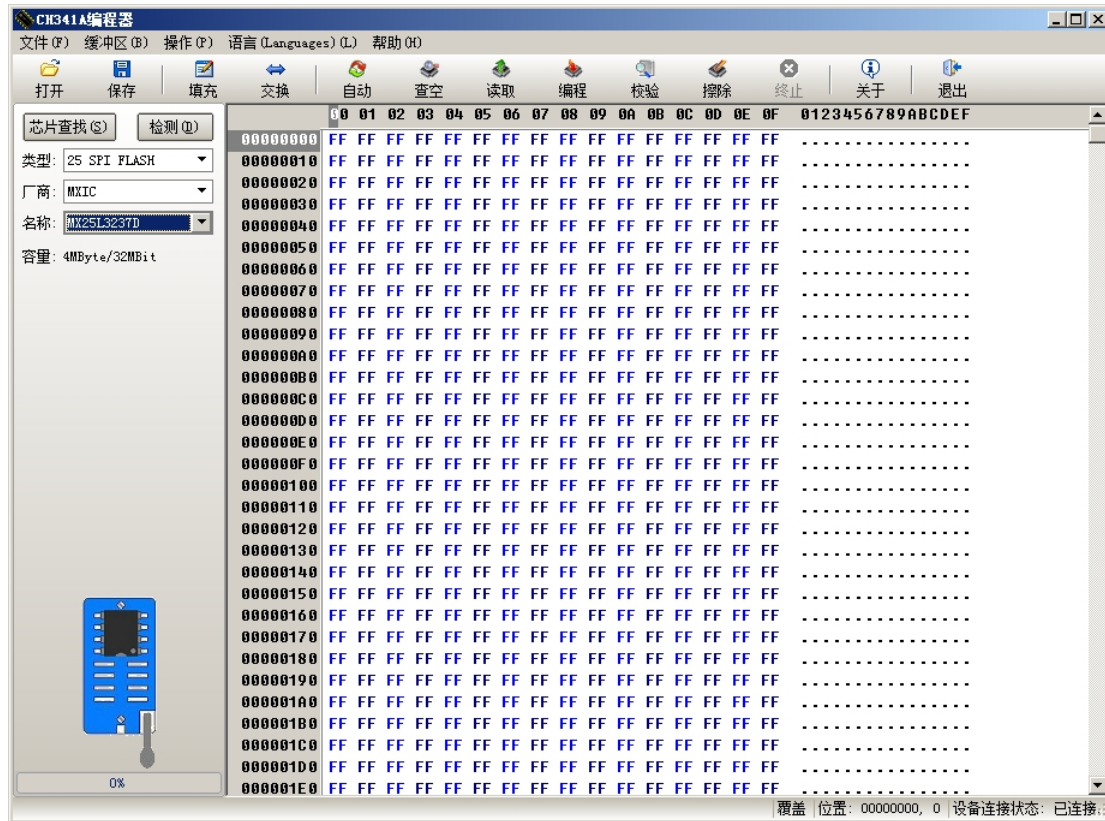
CH341A编程器

文件(F) 缓冲区(B) 操作(P) 语言(Languages)(L) 帮助(H)

打开 保存 填充 交换 自动 查空 读取 编程 校验 擦除 终止 关于 退出

芯片查找(S) 检测(D)

类型: 25 SPI FLASH
厂商: MXIC
名称: MX25L3237D
容量: 4MByte/32MBit

0%

| | 00 01 02 03 04 05 06 07 08 09 0A 0B 0C 0D 0E 0F | 0123456789ABCDEF |
|---|---|---|
| 00000000 | FF FF FF FF FF FF FF FF FF FF FF FF FF FF FF FF | ................ |
| 00000010 | FF FF FF FF FF FF FF FF FF FF FF FF FF FF FF FF | ................ |
| 00000020 | FF FF FF FF FF FF FF FF FF FF FF FF FF FF FF FF | ................ |
| 00000030 | FF FF FF FF FF FF FF FF FF FF FF FF FF FF FF FF | ................ |
| 00000040 | FF FF FF FF FF FF FF FF FF FF FF FF FF FF FF FF | ................ |
| 00000050 | FF FF FF FF FF FF FF FF FF FF FF FF FF FF FF FF | ................ |
| 00000060 | FF FF FF FF FF FF FF FF FF FF FF FF FF FF FF FF | ................ |
| 00000070 | FF FF FF FF FF FF FF FF FF FF FF FF FF FF FF FF | ................ |
| 00000080 | FF FF FF FF FF FF FF FF FF FF FF FF FF FF FF FF | ................ |
| 00000090 | FF FF FF FF FF FF FF FF FF FF FF FF FF FF FF FF | ................ |
| 000000A0 | FF FF FF FF FF FF FF FF FF FF FF FF FF FF FF FF | ................ |
| 000000B0 | FF FF FF FF FF FF FF FF FF FF FF FF FF FF FF FF | ................ |
| 000000C0 | FF FF FF FF FF FF FF FF FF FF FF FF FF FF FF FF | ................ |
| 000000D0 | FF FF FF FF FF FF FF FF FF FF FF FF FF FF FF FF | ................ |
| 000000E0 | FF FF FF FF FF FF FF FF FF FF FF FF FF FF FF FF | ................ |
| 000000F0 | FF FF FF FF FF FF FF FF FF FF FF FF FF FF FF FF | ................ |
| 00000100 | FF FF FF FF FF FF FF FF FF FF FF FF FF FF FF FF | ................ |
| 00000110 | FF FF FF FF FF FF FF FF FF FF FF FF FF FF FF FF | ................ |
| 00000120 | FF FF FF FF FF FF FF FF FF FF FF FF FF FF FF FF | ................ |
| 00000130 | FF FF FF FF FF FF FF FF FF FF FF FF FF FF FF FF | ................ |
| 00000140 | FF FF FF FF FF FF FF FF FF FF FF FF FF FF FF FF | ................ |
| 00000150 | FF FF FF FF FF FF FF FF FF FF FF FF FF FF FF FF | ................ |
| 00000160 | FF FF FF FF FF FF FF FF FF FF FF FF FF FF FF FF | ................ |
| 00000170 | FF FF FF FF FF FF FF FF FF FF FF FF FF FF FF FF | ................ |
| 00000180 | FF FF FF FF FF FF FF FF FF FF FF FF FF FF FF FF | ................ |
| 00000190 | FF FF FF FF FF FF FF FF FF FF FF FF FF FF FF FF | ................ |
| 000001A0 | FF FF FF FF FF FF FF FF FF FF FF FF FF FF FF FF | ................ |
| 000001B0 | FF FF FF FF FF FF FF FF FF FF FF FF FF FF FF FF | ................ |
| 000001C0 | FF FF FF FF FF FF FF FF FF FF FF FF FF FF FF FF | ................ |
| 000001D0 | FF FF FF FF FF FF FF FF FF FF FF FF FF FF FF FF | ................ |
| 000001E0 | FF FF FF FF FF FF FF FF FF FF FF FF FF FF FF FF | ................ |

覆盖 位置: 00000000, 0 设备连接状态: 已连接